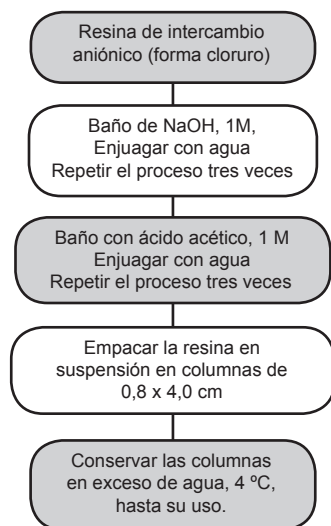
Resina de intercambio aniónico (forma cloruro)

Baño de NaOH, 1M, Enjuagar con agua Repetir el proceso tres veces

Baño con ácido acético, 1 M Enjuagar con agua Repetir el proceso tres veces

Empacar la resina en suspensión en columnas de 0,8 x 4,0 cm

Conservar las columnas en exceso de agua, 4 ºC, hasta su uso.